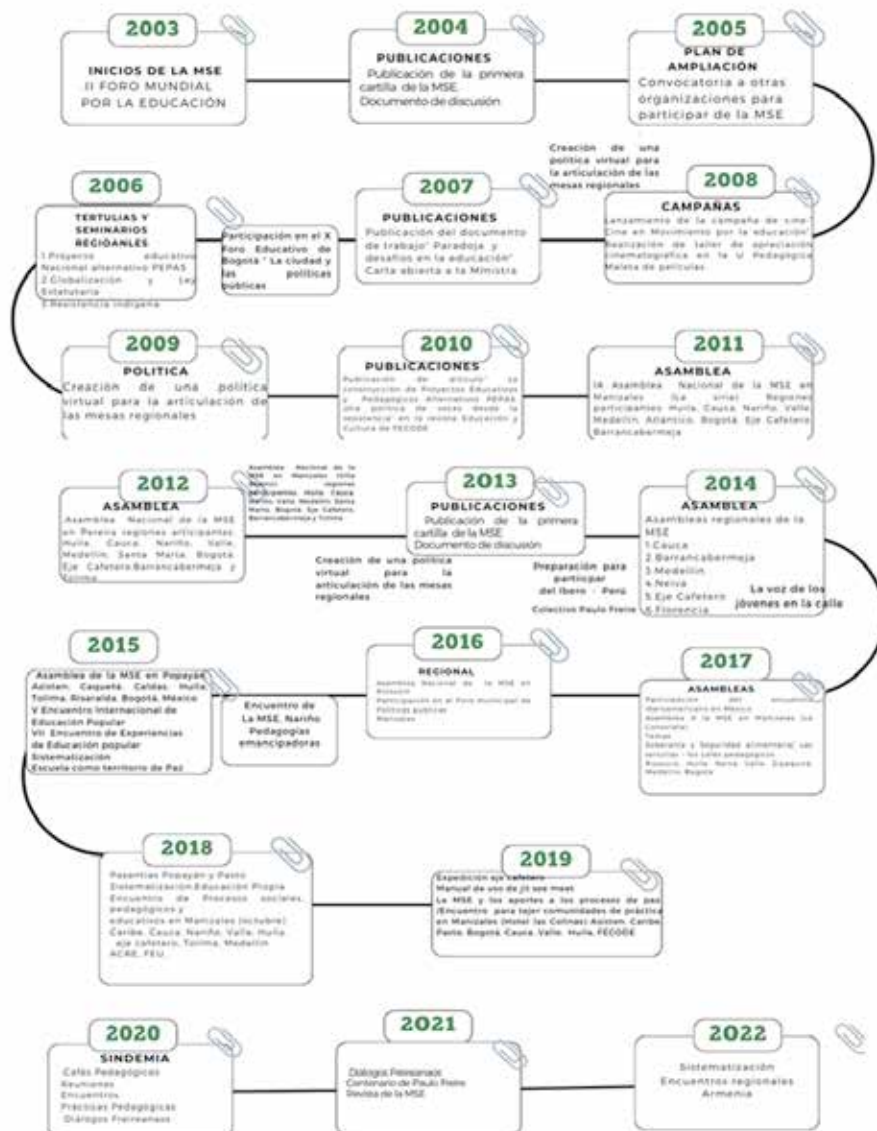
2003

INICIOS DE LA MSE
II FORO MUNDIAL
POR LA EDUCACIÓN

2004

PUBLICACIONES
Publicación de la primera cartilla de la MSE.
Documento de discusión

2005

PLAN DE AMPLIACIÓN
Convocatoria a otras organizaciones para participar de la MSE

Creación de una política virtual para la articulación de las mesas regionales

2006

TERTULIAS Y SEMINARIOS REGIONALES
1.Proyecto educativo Nacional alternativo PEPAS
2.Globalización y Ley Estatutaria
3.Resistencia indígena

Participación en el X Foro Educativo de Bogotá ' La ciudad y las políticas públicas

2007

PUBLICACIONES
Publicación del documento de trabajo' Paradoja y desafíos en la educación'
Carta abierta a la Ministra

2008

CAMPAÑAS
Lanzamiento de la campaña de cine' Cine en Movimiento por la educación'
Realización de taller de apreciación cinematográfica en la U. Pedagógica
Maleta de películas

2009

POLITICA
Creación de una política virtual para la articulación de las mesas regionales

2010

PUBLICACIONES
Publicación de artículo' La construcción de Proyectos Educativos y Pedagógicos Alternativos PEPAS una política de voces desde la resistencia' en la revista Educación y Cultura de FECODE

2011

ASAMBLEA
IA Asamblea Nacional de la MSE en Manizales (La Uria) Regiones participantes Huila, Cauca, Nariño, Valle, Medellín, Atlántico, Bogotá, Eje Cafetero, Barrancabermeja

2012

ASAMBLEA
Asamblea Nacional de la MSE en Pereira regiones articipantes: Huila, Cauca, Nariño, Valle, Medellín, Santa María, Bogotá, Eje Cafetero Barrancabermeja y Tolima

Asamblea Nacional de la MSE en Manizales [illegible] regiones participantes: Huila, Cauca, Nariño, Valle, Medellín, Santa Marta, Bogotá, Eje Cafetero, Barrancabermeja y Tolima

Creación de una política virtual para la articulación de las mesas regionales

2013

PUBLICACIONES
Publicación de la primera cartilla de la MSE
Documento de discusión

Preparación para participar del Ibero - Perú
Colectivo Paulo Freire

2014

ASAMBLEA
Asambleas regionales de la MSE
1.Cauca
2.Barrancabermeja
3.Medellín
4.Neiva
5.Eje Cafetero
6.Florencia

La voz de los jóvenes en la calle

2015

Asambles de la MSE en Popayán
Aoistem, Caquetá, Caldas, Huila, Tolima, Risaralda, Bogotá, México
V Encuentro Internacional de Educación Popular
VII Encuentro de Experiencias de Educación popular
Sistematización
Escuela como territorio de Paz

Encuentro de La MSE, Nariño Pedagogías emancipadoras

2016

REGIONAL
Asamblea Nacional de la MSE en Popayán
Participación en el Foro municipal de Políticas públicas
Manizales

2017

ASAMBLEAS
Participación del encuentro Iberoamericano en México
Asamblea X la MSE en Manizales (La Consolata)
Temas:
Soberanía y Seguridad alimentaria' con semillas - los cafés pedagógicos
Risaralda, Huila, Nariño, Valle, Caquetá, Medellín, Bogotá

2018

Pasantías Popayán y Pasto
Sistematización Educación Propia
Encuentro de Procesos sociales, pedagógicos y educativos en Manizales (octubre)
Caribe, Cauca, Nariño, Valle, Huila, eje cafetero, Tolima, Medellín
ACRE, FEU.

2019

Expedición eje cafetero
Manual de uso de jit see meet
La MSE y los aportes a los procesos de paz (Encuentro para tejer comunidades de práctica en Manizales (Hotel las Colinas) Aoistem, Caribe, Pasto, Bogotá, Cauca, Valle, Huila, FECODE

2020

SINDEMIA
Cafés Pedagógicos
Reuniones
Encuentros
Prácticas Pedagógicas
Diálogos Freireanos

2021

Diálogos Freireanos
Centenario de Paulo Freire
Revista de la MSE

2022

Sistematización
Encuentros regionales
Armenia